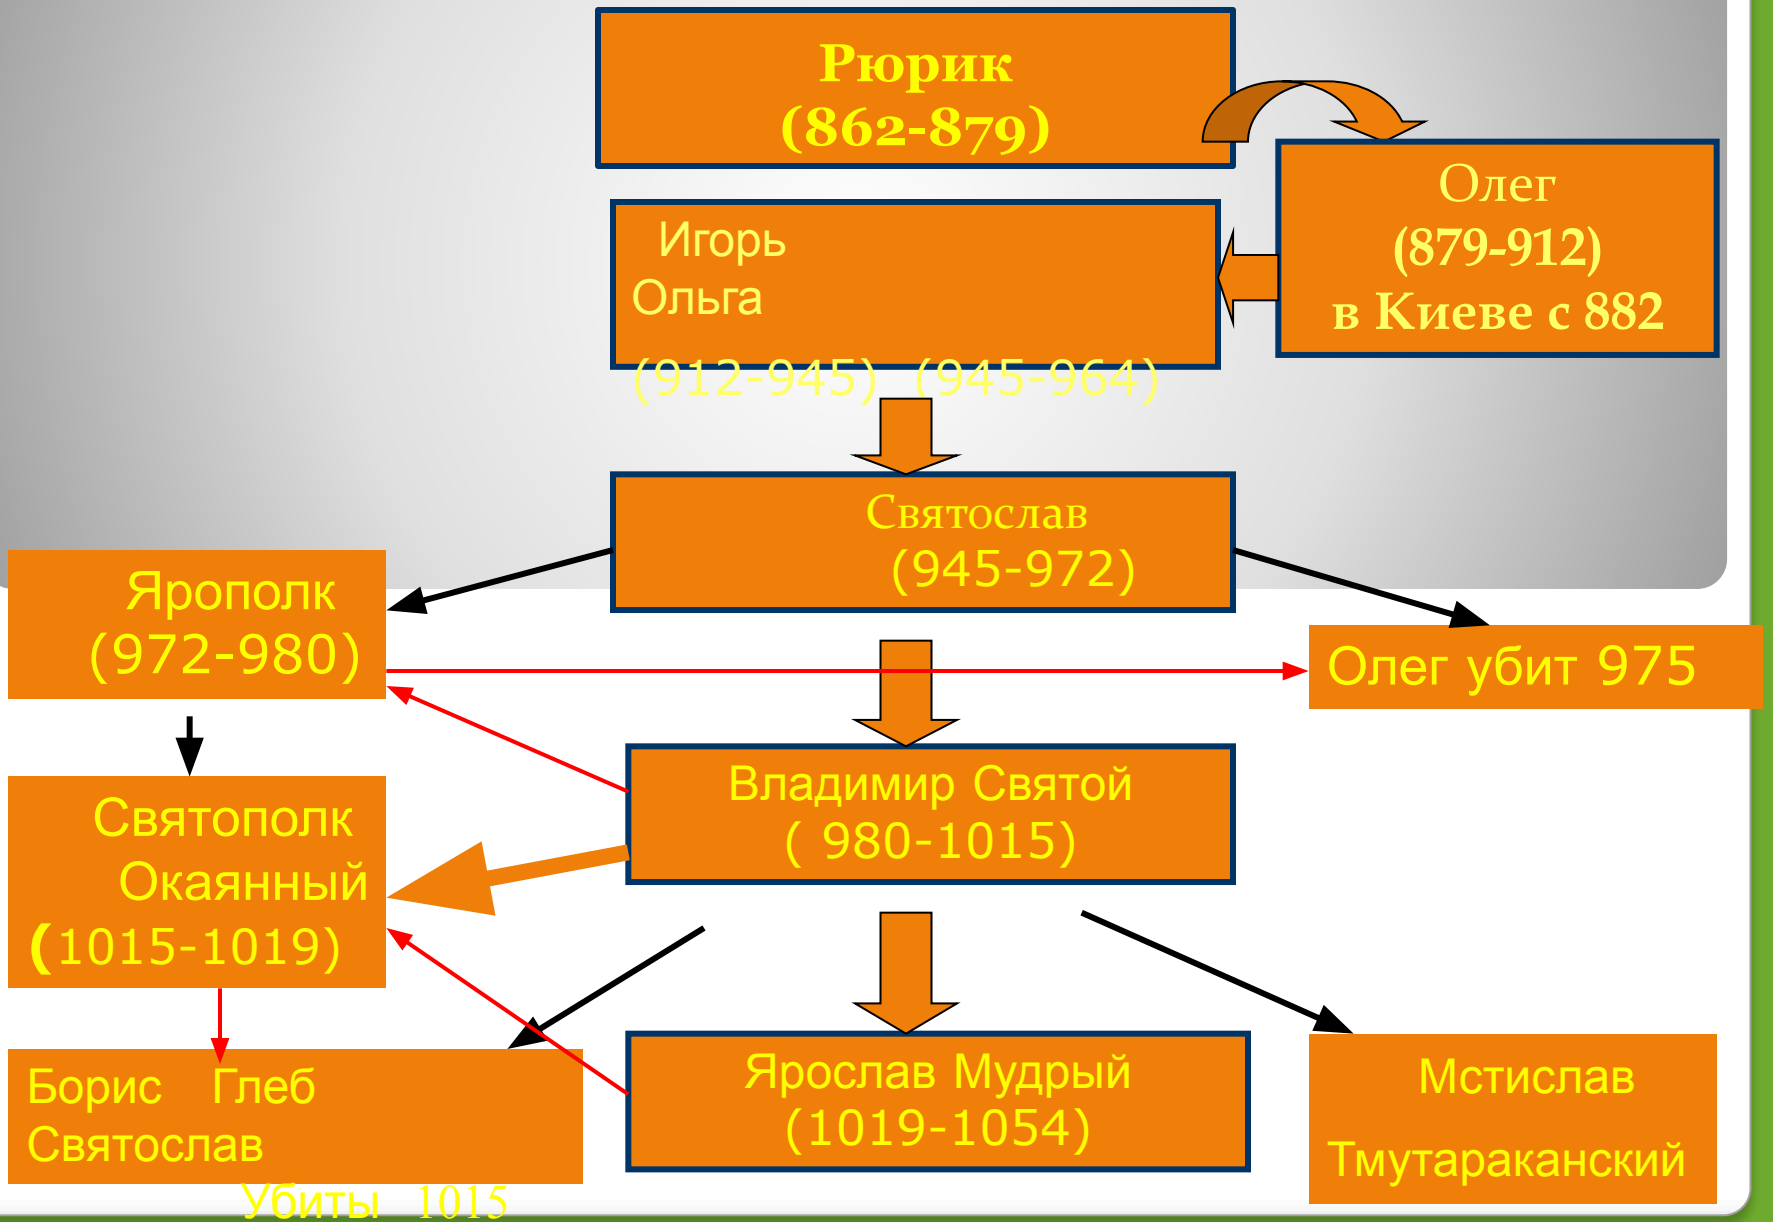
Рюрик
(862-879)

Олег
(879-912)
в Киеве с 882

Игорь
Ольга
(912-945) (945-964)

Святослав
(945-972)

Ярополк
(972-980)

Олег убит 975

Святополк
Окаянный
(1015-1019)

Владимир Святой
( 980-1015)

Борис Глеб
Святослав
Убиты 1015

Ярослав Мудрый
(1019-1054)

Мстислав
Тмутараканский